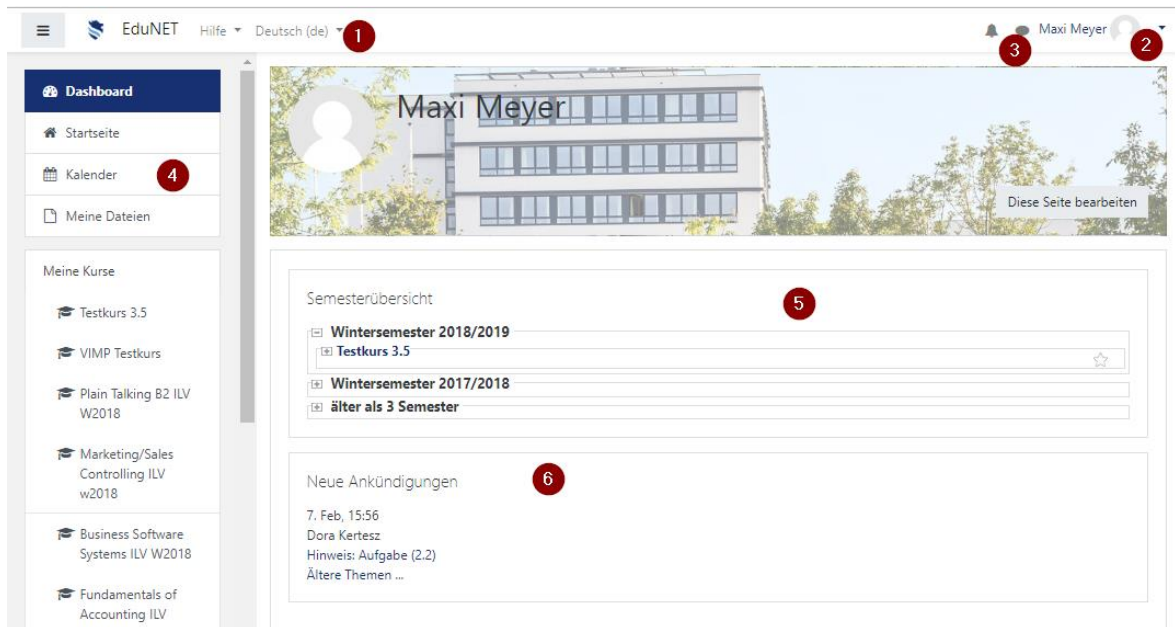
EduNET Hilfe Deutsch (de) 1

Maxi Meyer 2

3

Dashboard

Startseite

Kalender 4

Meine Dateien

Meine Kurse

Testkurs 3.5

VIMP Testkurs

Plain Talking B2 ILV W2018

Marketing/Sales Controlling ILV w2018

Business Software Systems ILV W2018

Fundamentals of Accounting ILV

Maxi Meyer

Diese Seite bearbeiten

Semesterübersicht 5

Wintersemester 2018/2019

Testkurs 3.5

Wintersemester 2017/2018

älter als 3 Semester

Neue Ankündigungen 6

7. Feb, 15:56
Dora Kertesz
Hinweis: Aufgabe (2.2)
Ältere Themen ...